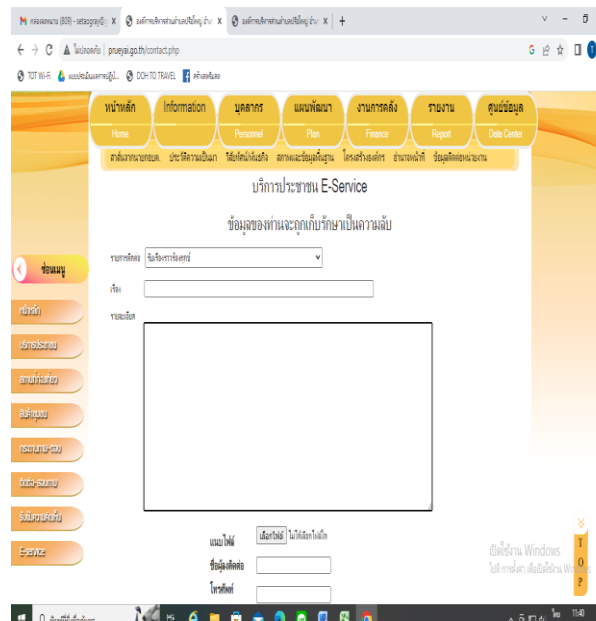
M กล่องจดหมาย (809) - saitaogrpy@ | องค์การบริหารส่วนตำบลปรือใหญ่ อำเภ | องค์การบริหารส่วนตำบลปรือใหญ่ อำเภ | +

ไม่ปลอดภัย | prueyai.go.th/contact.php

TOT Wi-Fi | แผนย่อยเงินและการบัญชี... | DOH TO TRAVEL | สำนักงานท้องถิ่น

หน้าหลัก Home | Information | บุคลากร Personnel | แผนพัฒนา Plan | งานการคลัง Finance | รายงาน Report | ศูนย์ข้อมูล Data Center

สาส์นจากนายกอบต. ประวัติความเป็นมา วิสัยทัศน์/พันธกิจ สภาพและข้อมูลพื้นฐาน โครงสร้างองค์กร อำนาจหน้าที่ ข้อมูลติดต่อหน่วยงาน

บริการประชาชน E-Service

ข้อมูลของท่านจะถูกเก็บรักษาเป็นความลับ

รายการติดต่อ ข้อร้องเรียนเรื่องทุจริต

เรื่อง

รายละเอียด

ช่องเมนู

หน้าหลัก

บริการประชาชน

สถานที่ท่องเที่ยว

สินค้าชุมชน

กระดานถาม-ตอบ

ถาม-ตอบ

ร้องเรียนร้องทุกข์

E-service

แนบไฟล์ เลือกไฟล์ ไม่ได้เลือกไฟล์ใด

ชื่อผู้ติดต่อ

โทรศัพท์

เปิดใช้งาน Windows
ไปที่ การตั้งค่า เพื่อเปิดใช้งาน Windows

TOP

11:40